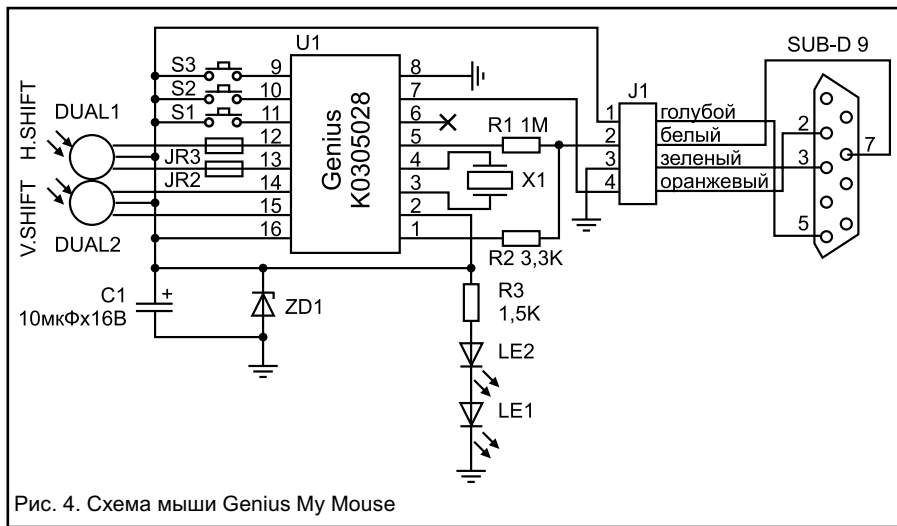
U1
SUB-D 9
S3
S2
S1
9
10
11
12
13
14
15
16
8
7
6
5
4
3
2
1
Genius
K0305028
H.SHIFT
V.SHIFT
DUAL1
DUAL2
JR3
JR2
R1 1M
X1
R2 3,3K
J1
1
2
3
4
голубой
белый
зеленый
оранжевый
2
3
7
5
C1
10мкФх16В
ZD1
R3
1,5K
LE2
LE1

Рис. 4. Схема мыши Genius My Mouse